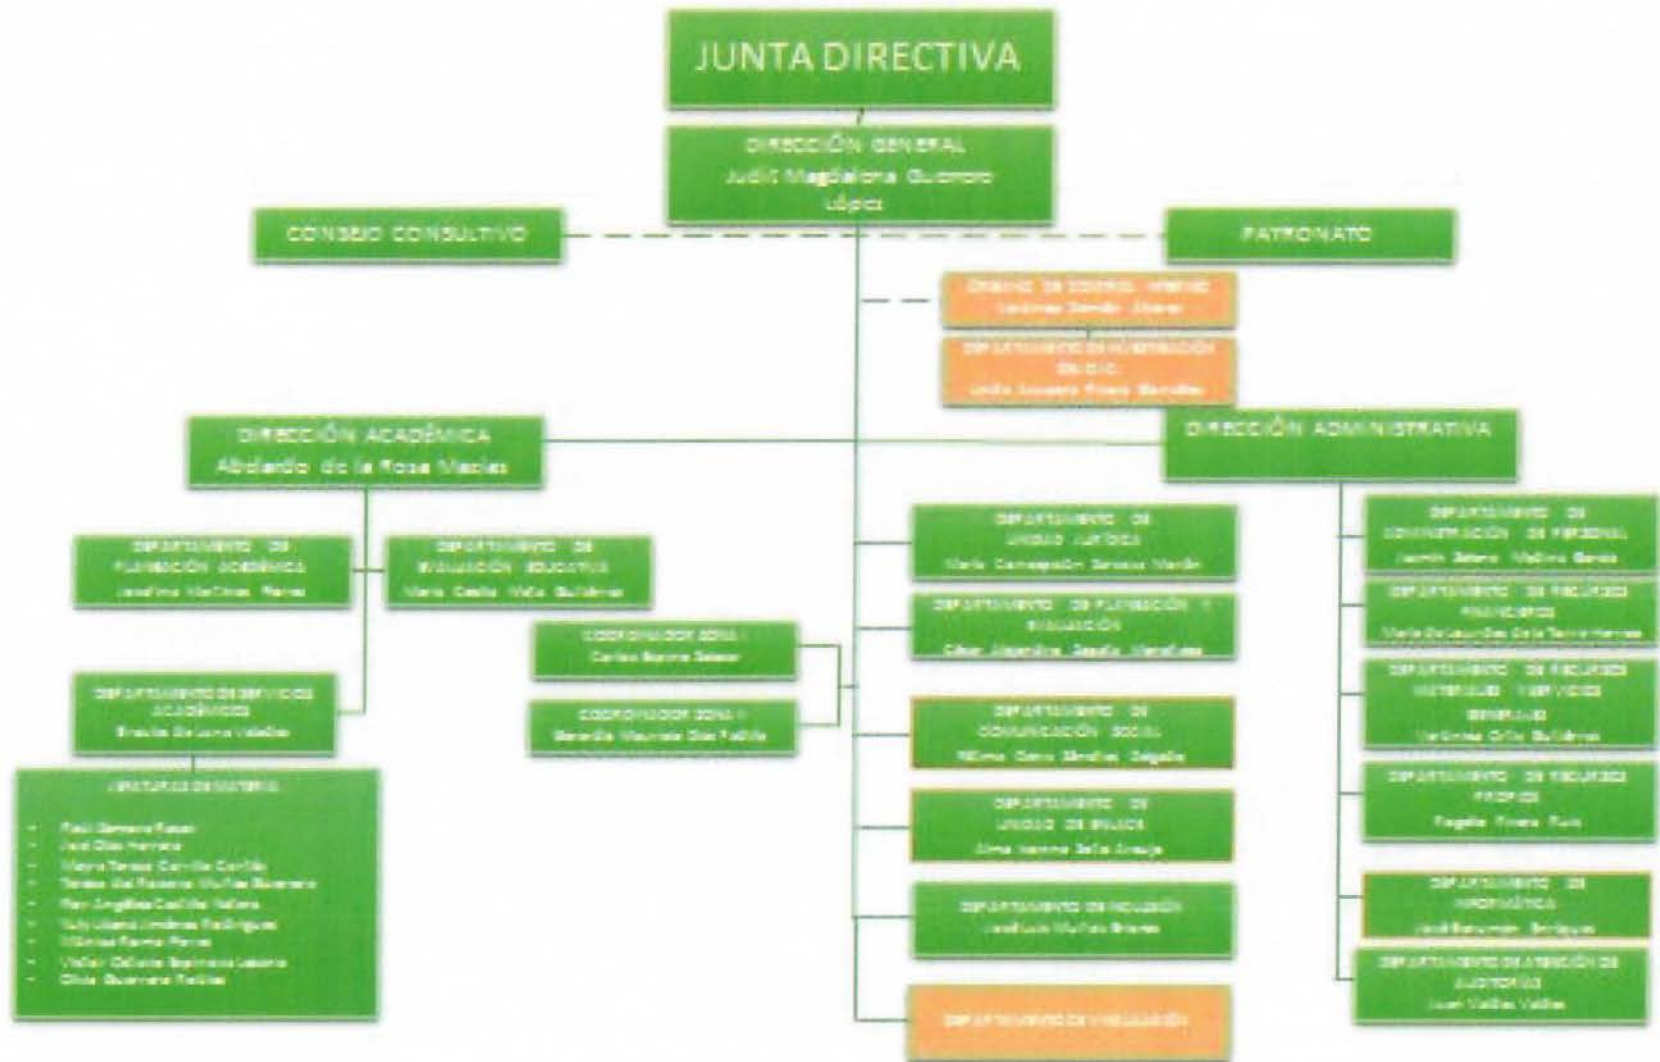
JUNTA DIRECTIVA

DIRECCIÓN GENERAL
Judit Magdalena Guzmán López

CONSEJO CONSULTIVO

PATRONATO

ÓRGANO DE CONTROL INTERNO
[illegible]

DEPARTAMENTO DE INVESTIGACIÓN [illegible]
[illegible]

DIRECCIÓN ACADÉMICA
Abelardo de la Rosa Macías

DIRECCIÓN ADMINISTRATIVA

DEPARTAMENTO DE PLANEACIÓN ACADÉMICA
Josefina Martínez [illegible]

DEPARTAMENTO DE EVALUACIÓN EDUCATIVA
María Cecilia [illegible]

DEPARTAMENTO DE SERVICIOS ACADÉMICOS
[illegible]

JEFATURAS DE MATERIA
- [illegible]
- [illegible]
- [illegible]
- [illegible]
- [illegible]
- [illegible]
- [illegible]
- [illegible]
- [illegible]

COORDINADOR ZONA I
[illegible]

COORDINADOR ZONA II
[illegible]

DEPARTAMENTO DE UNIDAD JURÍDICA
María Concepción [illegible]

DEPARTAMENTO DE PLANEACIÓN Y EVALUACIÓN
César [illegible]

DEPARTAMENTO DE COMUNICACIÓN SOCIAL
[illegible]

DEPARTAMENTO DE UNIDAD DE ENLACE
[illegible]

DEPARTAMENTO DE INCLUSIÓN
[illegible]

DEPARTAMENTO DE VINCULACIÓN

DEPARTAMENTO DE ADMINISTRACIÓN DE PERSONAL
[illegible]

DEPARTAMENTO DE RECURSOS FINANCIEROS
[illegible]

DEPARTAMENTO DE RECURSOS MATERIALES Y SERVICIOS GENERALES
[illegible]

DEPARTAMENTO DE RECURSOS PROPIOS
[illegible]

DEPARTAMENTO DE INFORMÁTICA
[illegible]

DEPARTAMENTO DE ATENCIÓN DE AUDITORÍAS
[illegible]